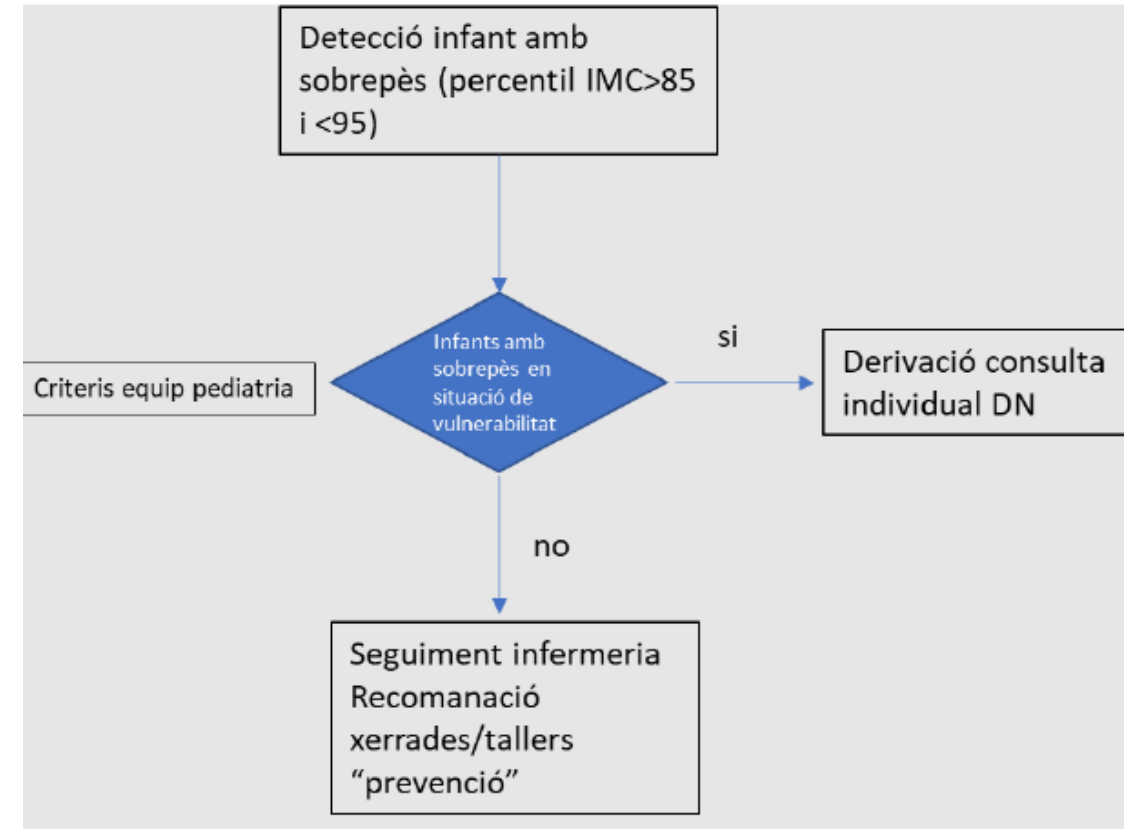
Detecció infant amb sobrepès (percentil IMC>85 i <95)

Criteris equip pediatria

Infants amb sobrepès en situació de vulnerabilitat

si

Derivació consulta individual DN

no

Seguiment infermeria
Recomanació xerrades/tallers "prevenció"